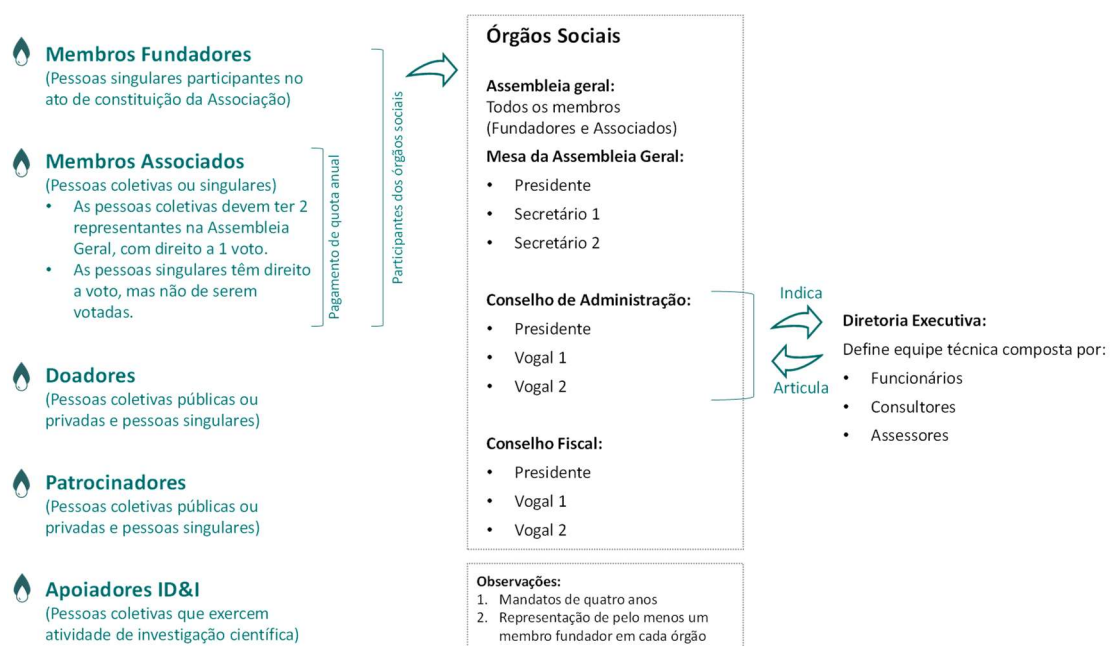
Membros Fundadores
(Pessoas singulares participantes no ato de constituição da Associação)

Membros Associados
(Pessoas coletivas ou singulares)
• As pessoas coletivas devem ter 2 representantes na Assembleia Geral, com direito a 1 voto.
• As pessoas singulares têm direito a voto, mas não de serem votadas.

Pagamento de quota anual

Participantes dos órgãos sociais

Doadores
(Pessoas coletivas públicas ou privadas e pessoas singulares)

Patrocinadores
(Pessoas coletivas públicas ou privadas e pessoas singulares)

Apoiadores ID&I
(Pessoas coletivas que exercem atividade de investigação científica)

Órgãos Sociais

Assembleia geral:
Todos os membros (Fundadores e Associados)

Mesa da Assembleia Geral:
• Presidente
• Secretário 1
• Secretário 2

Conselho de Administração:
• Presidente
• Vogal 1
• Vogal 2

Conselho Fiscal:
• Presidente
• Vogal 1
• Vogal 2

Observações:
1. Mandatos de quatro anos
2. Representação de pelo menos um membro fundador em cada órgão

Indica

Articula

Diretoria Executiva:
Define equipe técnica composta por:
• Funcionários
• Consultores
• Assessores